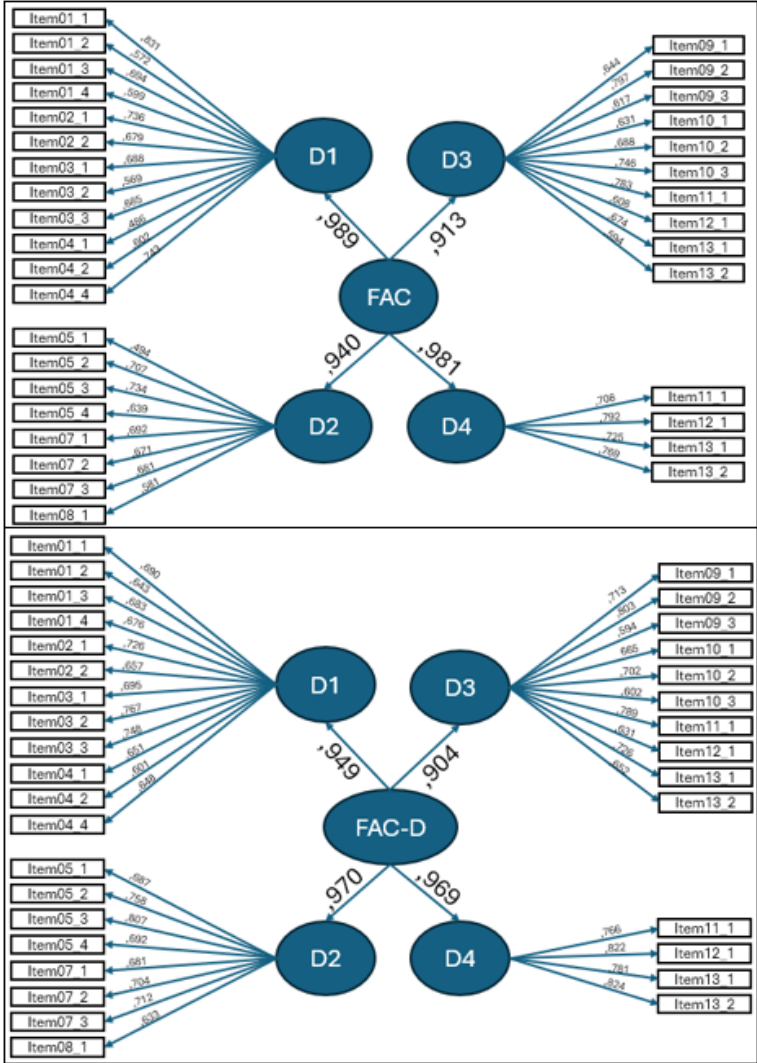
Item01_1
Item01_2
Item01_3
Item01_4
Item02_1
Item02_2
Item03_1
Item03_2
Item03_3
Item04_1
Item04_2
Item04_4
,831
,572
,694
,599
,736
,679
,688
,569
,685
,486
,602
,743
D1
D3
,844
,797
,617
,631
,688
,746
,783
,608
,674
,594
Item09_1
Item09_2
Item09_3
Item10_1
Item10_2
Item10_3
Item11_1
Item12_1
Item13_1
Item13_2
,989
,913
FAC
,940
,981
Item05_1
Item05_2
Item05_3
Item05_4
Item07_1
Item07_2
Item07_3
Item08_1
,494
,707
,734
,639
,692
,671
,681
,581
D2
D4
,708
,792
,725
,769
Item11_1
Item12_1
Item13_1
Item13_2

Item01_1
Item01_2
Item01_3
Item01_4
Item02_1
Item02_2
Item03_1
Item03_2
Item03_3
Item04_1
Item04_2
Item04_4
,690
,643
,683
,676
,726
,657
,695
,767
,748
,651
,601
,848
D1
D3
,713
,803
,594
,665
,702
,602
,789
,631
,726
,657
Item09_1
Item09_2
Item09_3
Item10_1
Item10_2
Item10_3
Item11_1
Item12_1
Item13_1
Item13_2
,949
,904
FAC-D
,970
,969
Item05_1
Item05_2
Item05_3
Item05_4
Item07_1
Item07_2
Item07_3
Item08_1
,687
,758
,807
,692
,681
,704
,712
,633
D2
D4
,766
,822
,781
,824
Item11_1
Item12_1
Item13_1
Item13_2